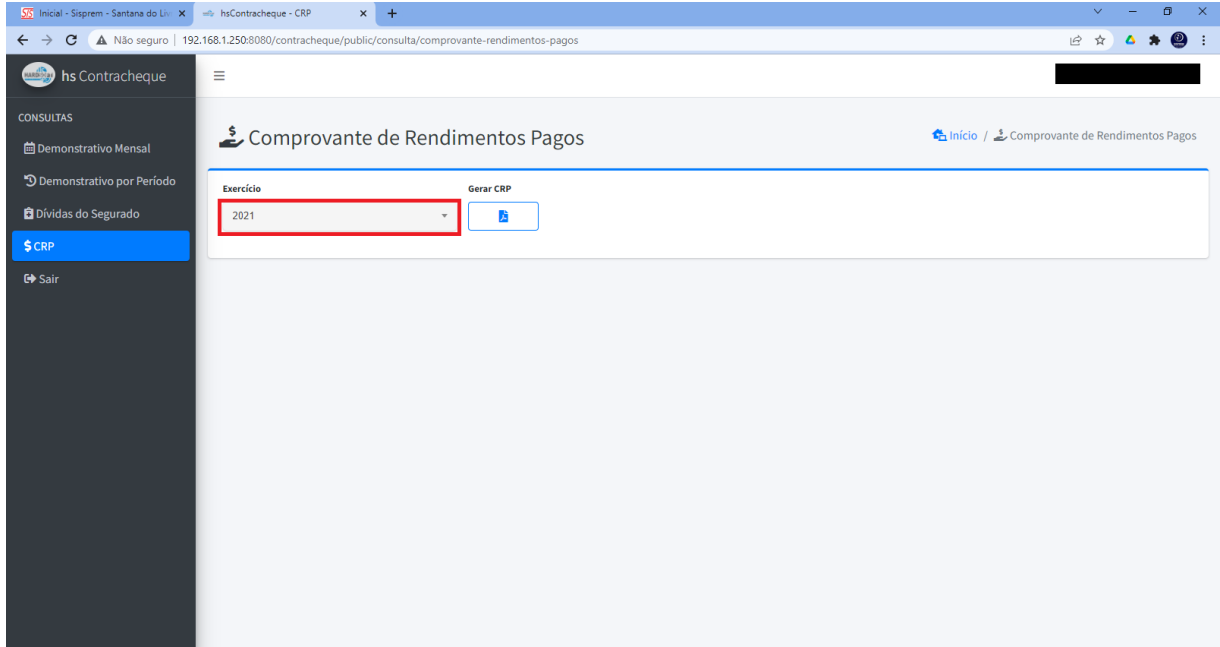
Inicial - Sisprem - Santana do Liv
hsContracheque - CRP
Não seguro | 192.168.1.250:8080/contracheque/public/consulta/comprovante-rendimentos-pagos

hs Contracheque

CONSULTAS
Demonstrativo Mensal
Demonstrativo por Período
Dívidas do Segurado
CRP
Sair

Comprovante de Rendimentos Pagos

Início / Comprovante de Rendimentos Pagos

Exercício
2021

Gerar CRP